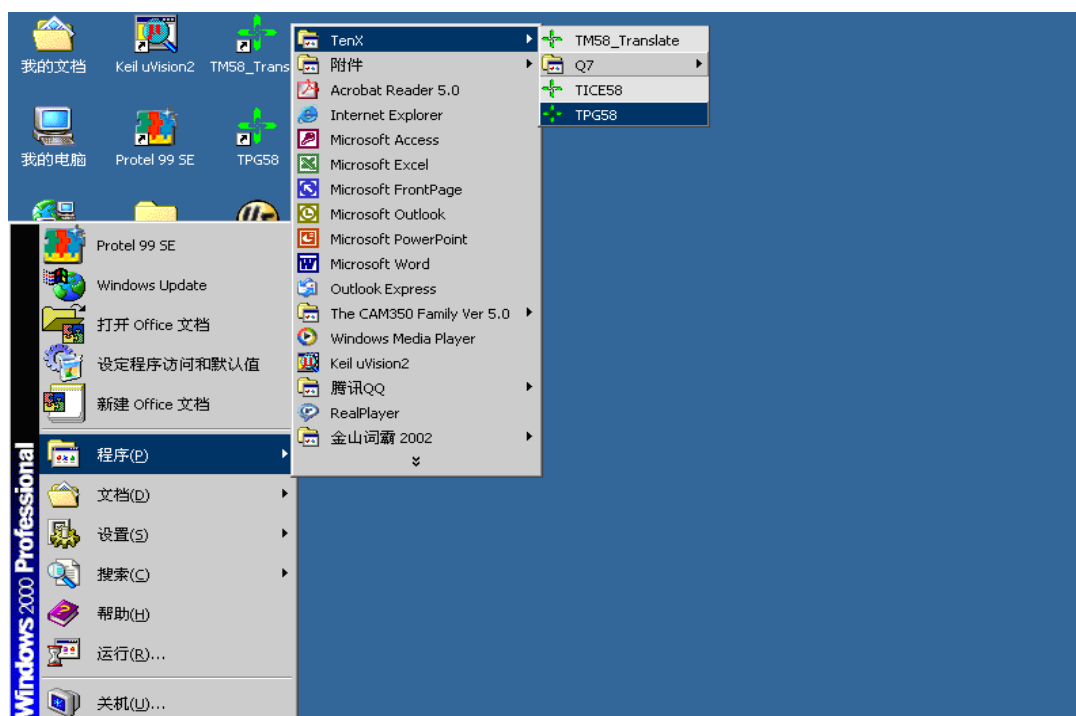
我的文档
Keil uVision2
TM58_Trans
我的电脑
Protel 99 SE
TPG58

TenX
附件
Acrobat Reader 5.0
Internet Explorer
Microsoft Access
Microsoft Excel
Microsoft FrontPage
Microsoft Outlook
Microsoft PowerPoint
Microsoft Word
Outlook Express
The CAM350 Family Ver 5.0
Windows Media Player
Keil uVision2
腾讯QQ
RealPlayer
金山词霸 2002

TM58_Translate
Q7
TICE58
TPG58

Protel 99 SE
Windows Update
打开 Office 文档
设定程序访问和默认值
新建 Office 文档
程序(P)
文档(D)
设置(S)
搜索(C)
帮助(H)
运行(R)...
关机(U)...

Windows 2000 Professional